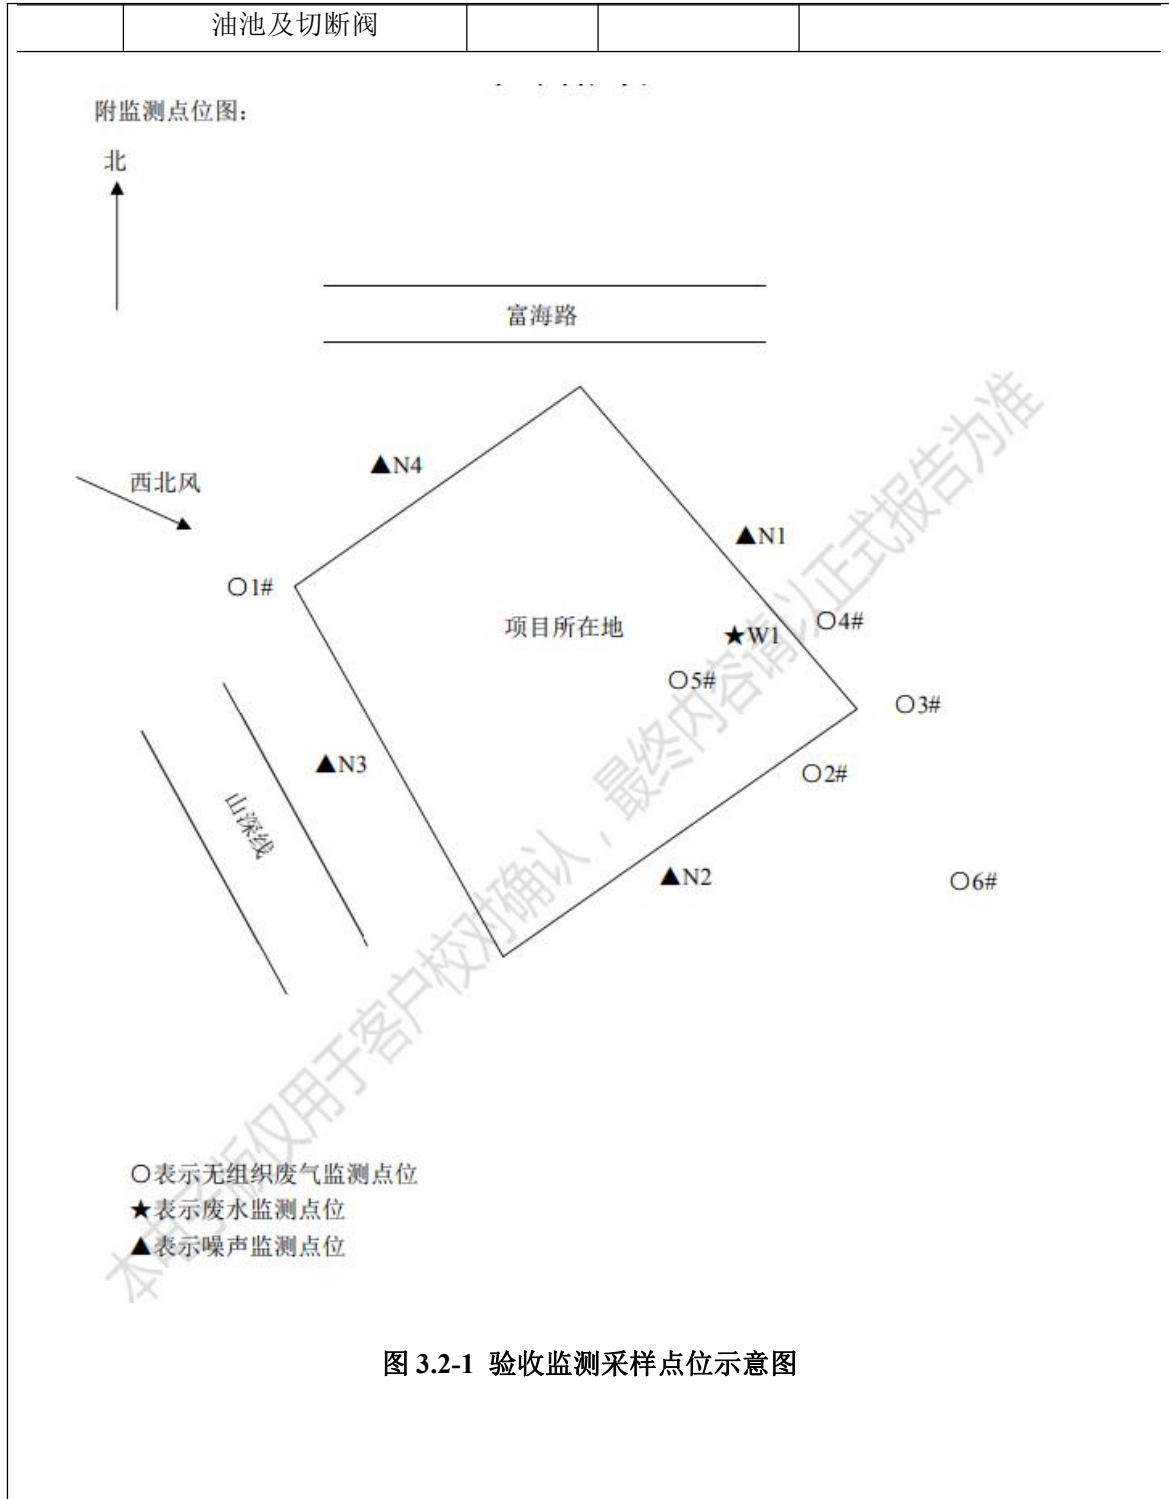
| | 油池及切断阀 | | | |
|---|---|---|---|---|

附监测点位图：

北

富海路

西北风

▲N4

▲N1

○1#

项目所在地

★W1

○4#

○5#

○3#

▲N3

○2#

山深线

▲N2

○6#

○表示无组织废气监测点位
★表示废水监测点位
▲表示噪声监测点位

图 3.2-1 验收监测采样点位示意图

本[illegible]版仅用于客户校对确认，最终内容请以正式报告为准